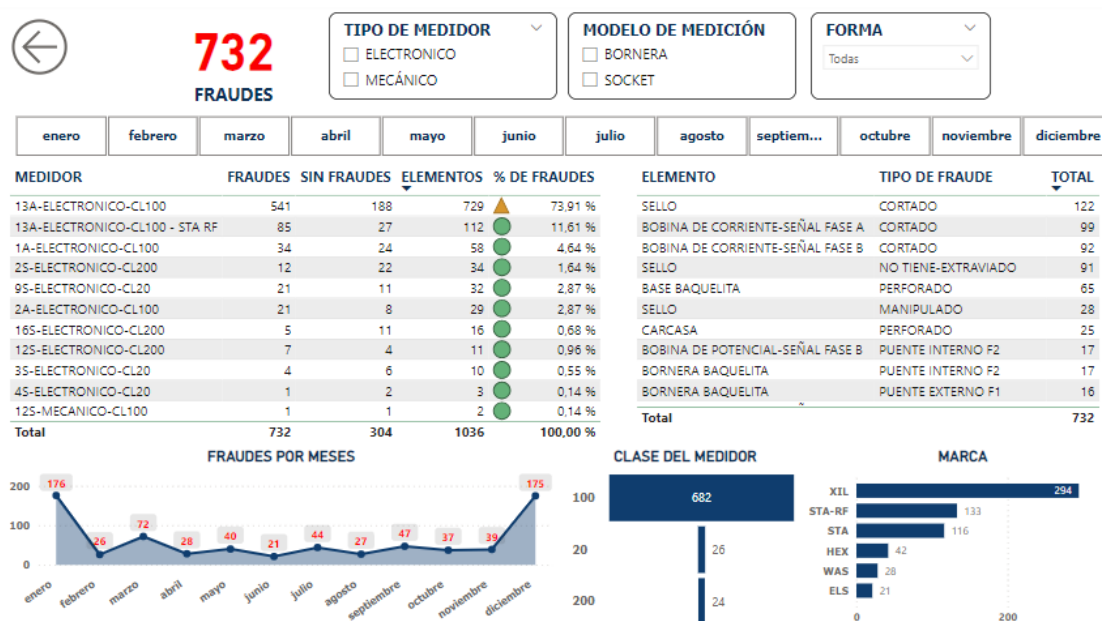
732
FRAUDES

TIPO DE MEDIDOR
ELECTRONICO
MECÁNICO

MODELO DE MEDICIÓN
BORNERA
SOCKET

FORMA
Todas

| enero | febrero | marzo | abril | mayo | junio | julio | agosto | septiem... | octubre | noviembre | diciembre |
|---|---|---|---|---|---|---|---|---|---|---|---|

| MEDIDOR | FRAUDES | SIN FRAUDES | ELEMENTOS | % DE FRAUDES |
|---|---|---|---|---|
| 13A-ELECTRONICO-CL100 | 541 | 188 | 729 | 73,91 % |
| 13A-ELECTRONICO-CL100 - STA RF | 85 | 27 | 112 | 11,61 % |
| 1A-ELECTRONICO-CL100 | 34 | 24 | 58 | 4,64 % |
| 2S-ELECTRONICO-CL200 | 12 | 22 | 34 | 1,64 % |
| 9S-ELECTRONICO-CL20 | 21 | 11 | 32 | 2,87 % |
| 2A-ELECTRONICO-CL100 | 21 | 8 | 29 | 2,87 % |
| 16S-ELECTRONICO-CL200 | 5 | 11 | 16 | 0,68 % |
| 12S-ELECTRONICO-CL200 | 7 | 4 | 11 | 0,96 % |
| 3S-ELECTRONICO-CL20 | 4 | 6 | 10 | 0,55 % |
| 4S-ELECTRONICO-CL20 | 1 | 2 | 3 | 0,14 % |
| 12S-MECANICO-CL100 | 1 | 1 | 2 | 0,14 % |
| Total | 732 | 304 | 1036 | 100,00 % |

| ELEMENTO | TIPO DE FRAUDE | TOTAL |
|---|---|---|
| SELLO | CORTADO | 122 |
| BOBINA DE CORRIENTE-SEÑAL FASE A | CORTADO | 99 |
| BOBINA DE CORRIENTE-SEÑAL FASE B | CORTADO | 92 |
| SELLO | NO TIENE-EXTRAVIADO | 91 |
| BASE BAQUELITA | PERFORADO | 65 |
| SELLO | MANIPULADO | 28 |
| CARCASA | PERFORADO | 25 |
| BOBINA DE POTENCIAL-SEÑAL FASE B | PUENTE INTERNO F2 | 17 |
| BORNERA BAQUELITA | PUENTE INTERNO F2 | 17 |
| BORNERA BAQUELITA | PUENTE EXTERNO F1 | 16 |
| Total | | 732 |

FRAUDES POR MESES
200
100
0
176 26 72 28 40 21 44 27 47 37 39 175
enero febrero marzo abril mayo junio julio agosto septiembre octubre noviembre diciembre

CLASE DEL MEDIDOR
100 682
20 26
200 24

MARCA
XIL 294
STA-RF 133
STA 116
HEX 42
WAS 28
ELS 21
0 200